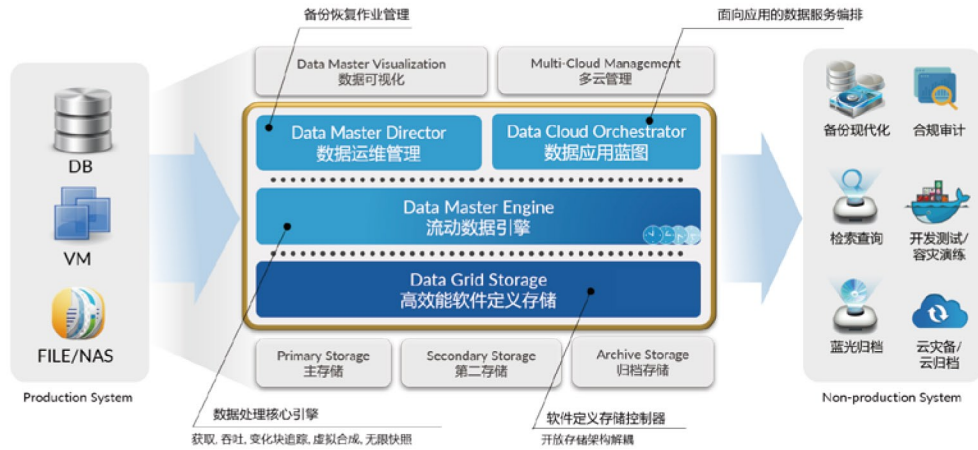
备份恢复作业管理

面向应用的数据服务编排

DB

VM

FILE/NAS

Production System

Data Master Visualization
数据可视化

Multi-Cloud Management
多云管理

Data Master Director
数据运维管理

Data Cloud Orchestrator
数据应用蓝图

Data Master Engine
流动数据引擎

Data Grid Storage
高效能软件定义存储

Primary Storage
主存储

Secondary Storage
第二存储

Archive Storage
归档存储

数据处理核心引擎
获取, 吞吐, 变化块追踪, 虚拟合成, 无限快照

软件定义存储控制器
开放存储架构解耦

备份现代化

合规审计

检索查询

开发测试/
容灾演练

蓝光归档

云灾备/
云归档

Non-production System